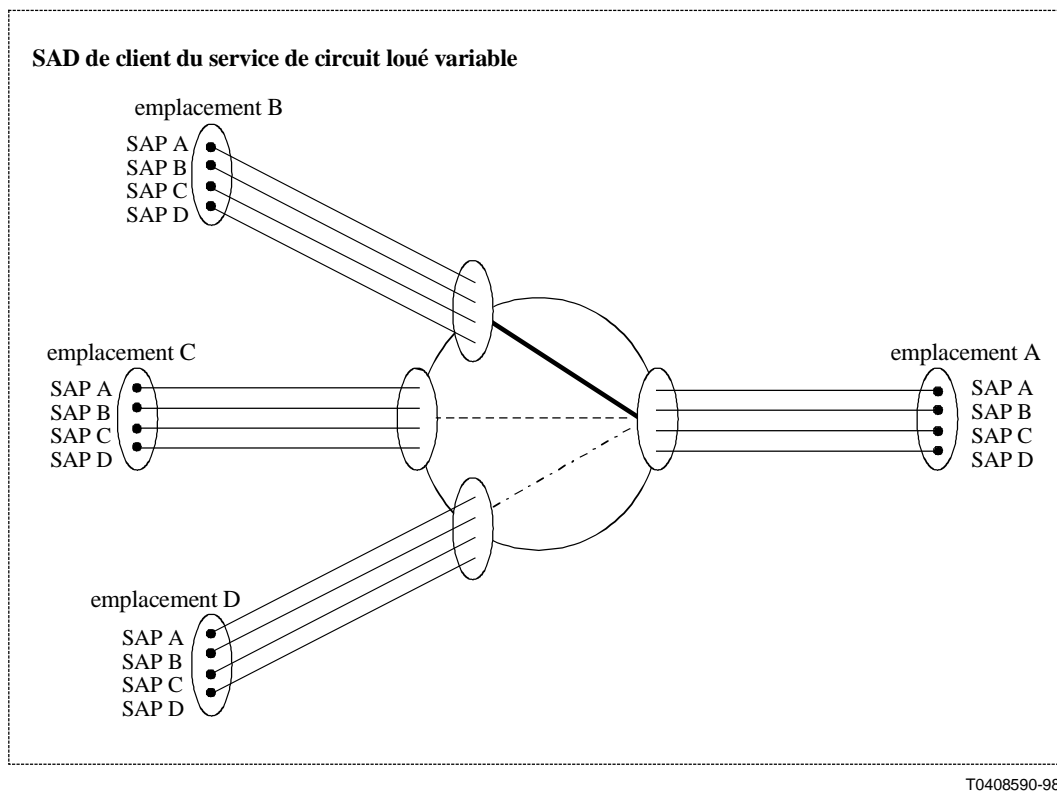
SAD de client du service de circuit loué variable

emplacement B
SAP A
SAP B
SAP C
SAP D

emplacement C
SAP A
SAP B
SAP C
SAP D

emplacement A
SAP A
SAP B
SAP C
SAP D

emplacement D
SAP A
SAP B
SAP C
SAP D

T0408590-98